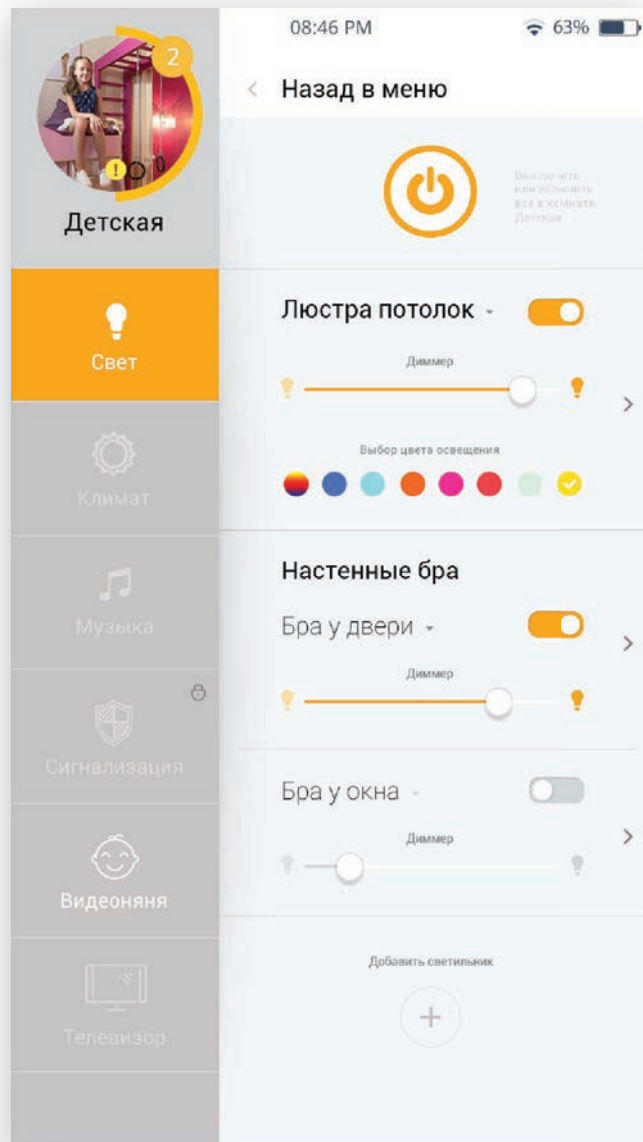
08:46 PM
63%

2

Детская

Свет

Климат

Музыка

Сигнализация

Видеоняня

Телевизор

< Назад в меню

Выключить или включить все в комнате Детская

Люстра потолок

Диммер

Выбор цвета освещения

Настенные бра

Бра у двери

Диммер

Бра у окна

Диммер

Добавить светильник

+